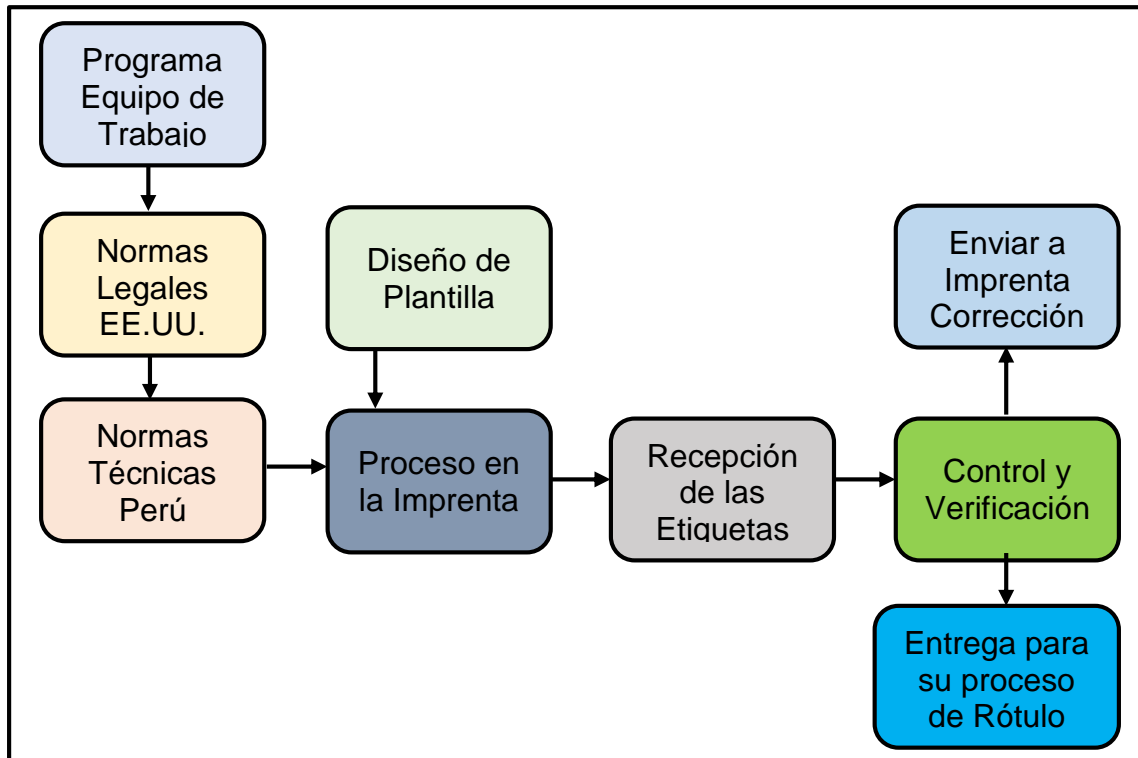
Programa Equipo de Trabajo

Normas Legales EE.UU.

Normas Técnicas Perú

Diseño de Plantilla

Proceso en la Imprenta

Recepción de las Etiquetas

Control y Verificación

Enviar a Imprenta Corrección

Entrega para su proceso de Rótulo